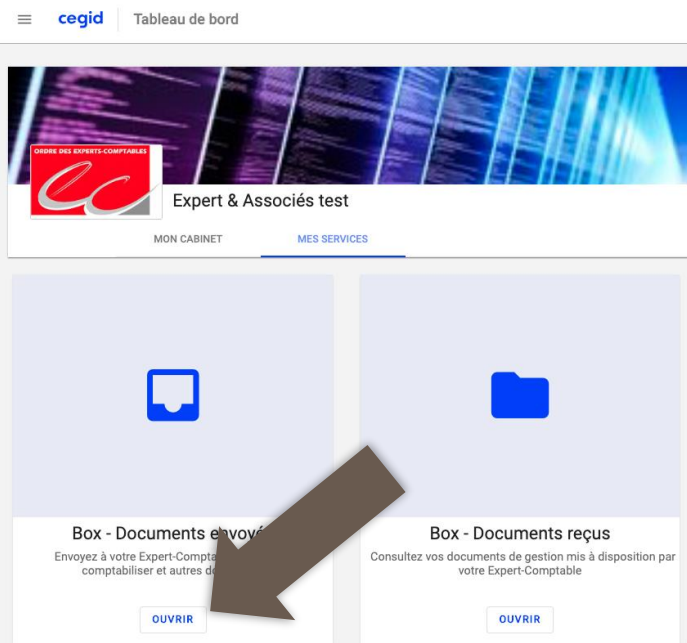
cegid Tableau de bord

ORDRE DES EXPERTS-COMPTABLES

Expert & Associés test

MON CABINET MES SERVICES

Box - Documents envoy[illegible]

Envoyez à votre Expert-Compta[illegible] comptabiliser et autres d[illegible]

OUVRIR

Box - Documents reçus

Consultez vos documents de gestion mis à disposition par votre Expert-Comptable

OUVRIR